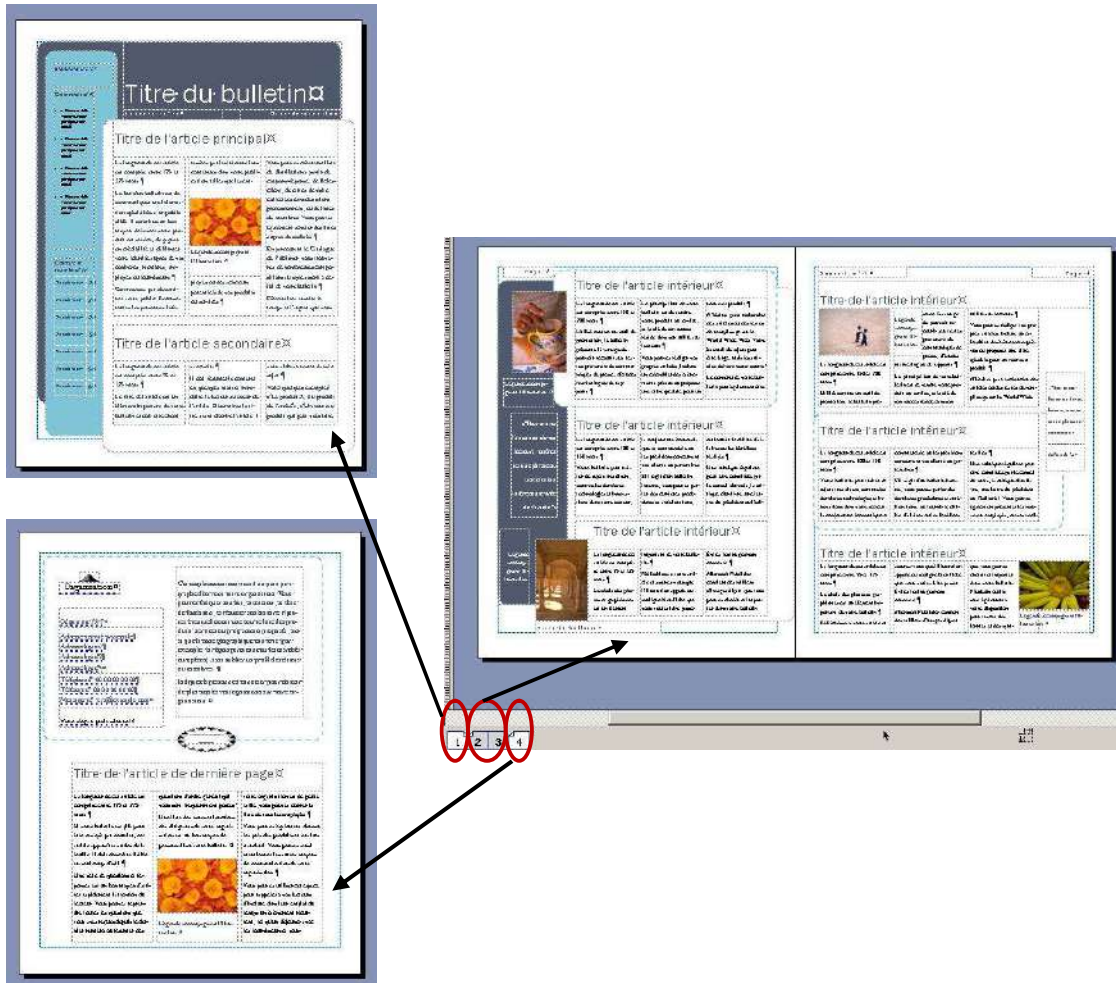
Titre du bulletin¤

Titre de l'article principal¤

Titre de l'article secondaire¤

Titre de l'article intérieur¤

Titre de l'article intérieur¤

Titre de l'article intérieur¤

Titre de l'article intérieur¤

Titre de l'article intérieur¤

Titre de l'article intérieur¤

Titre de l'article de dernière page¤

1 2 3 4